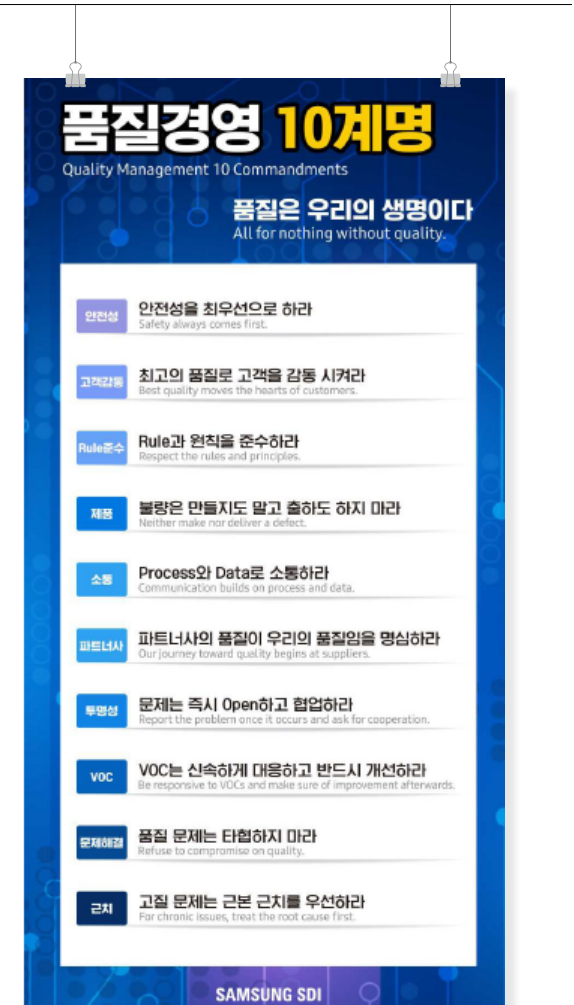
품질경영 10계명
Quality Management 10 Commandments

품질은 우리의 생명이다
All for nothing without quality.

안전성
안전성을 최우선으로 하라
Safety always comes first.

고객감동
최고의 품질로 고객을 감동 시켜라
Best quality moves the hearts of customers.

Rule준수
Rule과 원칙을 준수하라
Respect the rules and principles.

제품
불량은 만들지도 받지도 출하도 하지 마라
Neither make nor deliver a defect.

소통
Process와 Data로 소통하라
Communication builds on process and data.

파트너사
파트너사의 품질이 우리의 품질임을 명심하라
Our journey toward quality begins at suppliers.

투명성
문제는 즉시 Open하고 협업하라
Report the problem once it occurs and ask for cooperation.

VOC
VOC는 신속하게 대응하고 반드시 개선하라
Be responsive to VOCs and make sure of improvement afterwards.

문제해결
품질 문제는 타협하지 마라
Refuse to compromise on quality.

근치
고질 문제는 근본 근치를 우선하라
For chronic issues, treat the root cause first.

SAMSUNG SDI